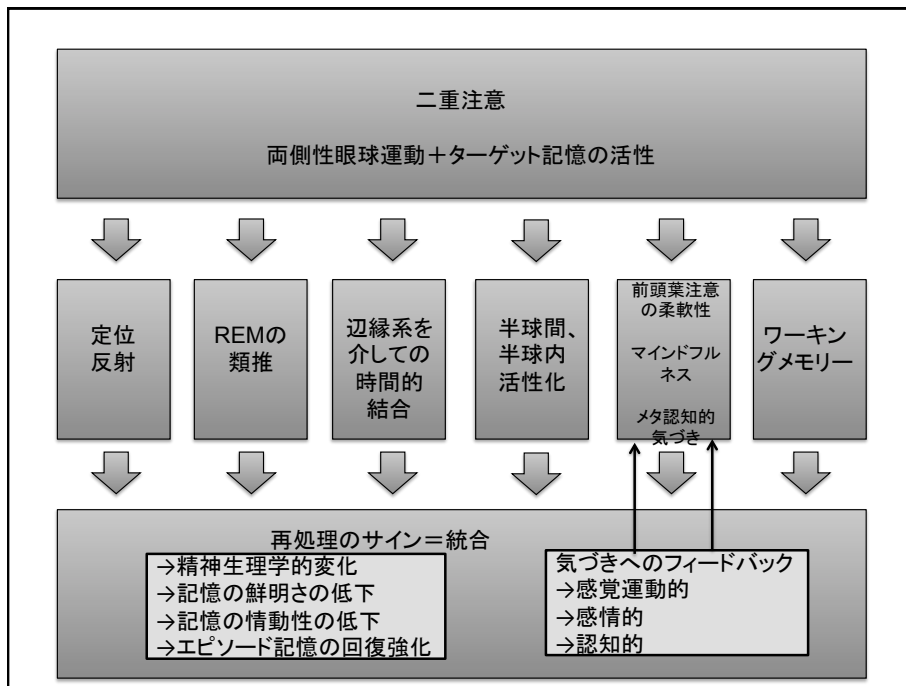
二重注意

両側性眼球運動＋ターゲット記憶の活性

定位反射

REMの類推

辺縁系を介しての時間的結合

半球間、半球内活性化

前頭葉注意の柔軟性

マインドフルネス

メタ認知的気づき

ワーキングメモリー

再処理のサイン＝統合

→精神生理学的変化
→記憶の鮮明さの低下
→記憶の情動性の低下
→エピソード記憶の回復強化

気づきへのフィードバック
→感覚運動的
→感情的
→認知的